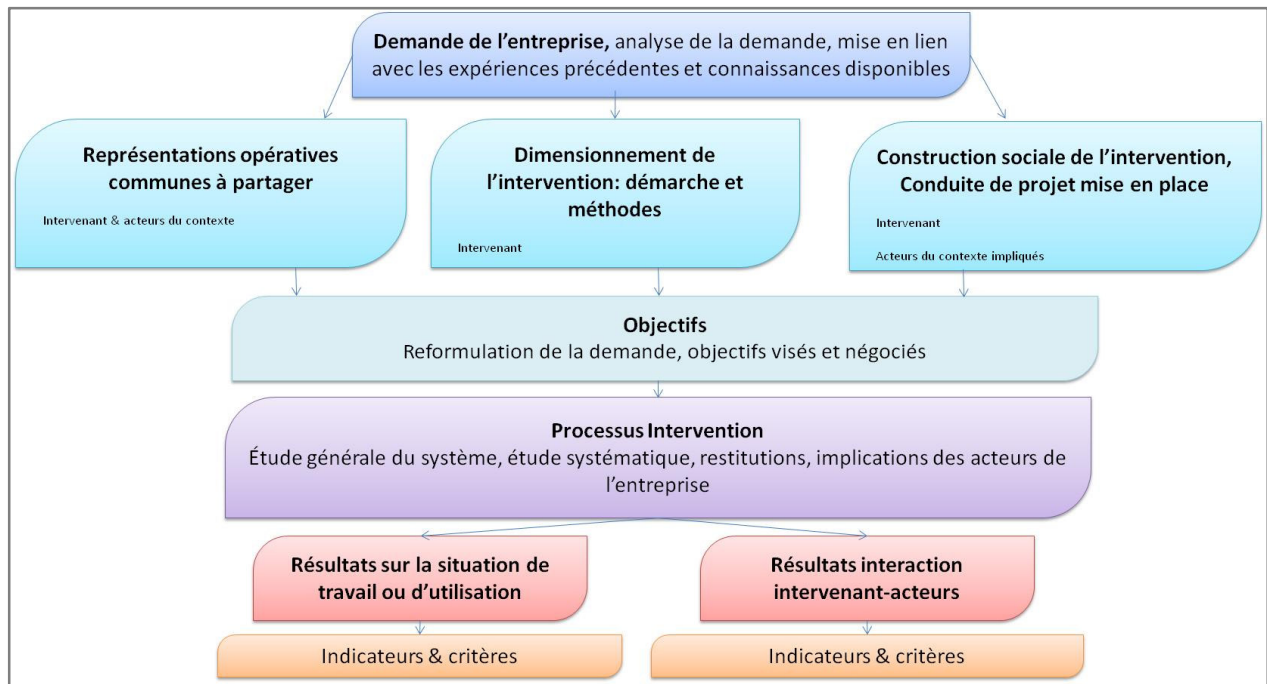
**Demande de l'entreprise,** analyse de la demande, mise en lien avec les expériences précédentes et connaissances disponibles

**Représentations opératives communes à partager**

Intervenant & acteurs du contexte

**Dimensionnement de l'intervention: démarche et méthodes**

Intervenant

**Construction sociale de l'intervention, Conduite de projet mise en place**

Intervenant

Acteurs du contexte impliqués

**Objectifs**
Reformulation de la demande, objectifs visés et négociés

**Processus Intervention**
Étude générale du système, étude systématique, restitutions, implications des acteurs de l'entreprise

**Résultats sur la situation de travail ou d'utilisation**

**Résultats interaction intervenant-acteurs**

Indicateurs & critères

Indicateurs & critères